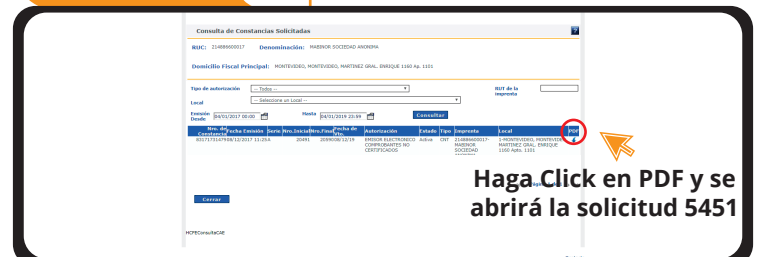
Consulta de Constancias Solicitadas

RUC: 214886600017 Denominación: MABINOR SOCIEDAD ANONIMA

Domicilio Fiscal Principal: MONTEVIDEO, MONTEVIDEO, MARTINEZ GRAL. ENRIQUE 1160 Ap. 1101

Tipo de autorización -- Todos --

RUT de la imprenta

Local -- Seleccione un Local --

Emisión Desde 04/01/2017 00:00

Hasta 04/01/2019 23:59

Consultar

| Nro. de Constancia | Fecha Emisión | Serie | Nro.Inicial | Nro.Final | Fecha de Vto. | Autorización | Estado | Tipo | Imprenta | Local | PDF |
|---|---|---|---|---|---|---|---|---|---|---|---|
| 85171701470 | 08/12/2017 11:25 | A | | 20491 | 2019/08/12/19 | EMISOR ELECTRONICO COMPROBANTES NO CERTIFICADOS | Activa | CNT | 214886600017- MABINOR SOCIEDAD ANONIMA | 1-MONTEVIDEO, MONTEVIDEO, MARTINEZ GRAL. ENRIQUE 1160 Apto. 1101 | |

Cerrar

HCFEConsultaCAE

Haga Click en PDF y se abrirá la solicitud 5451